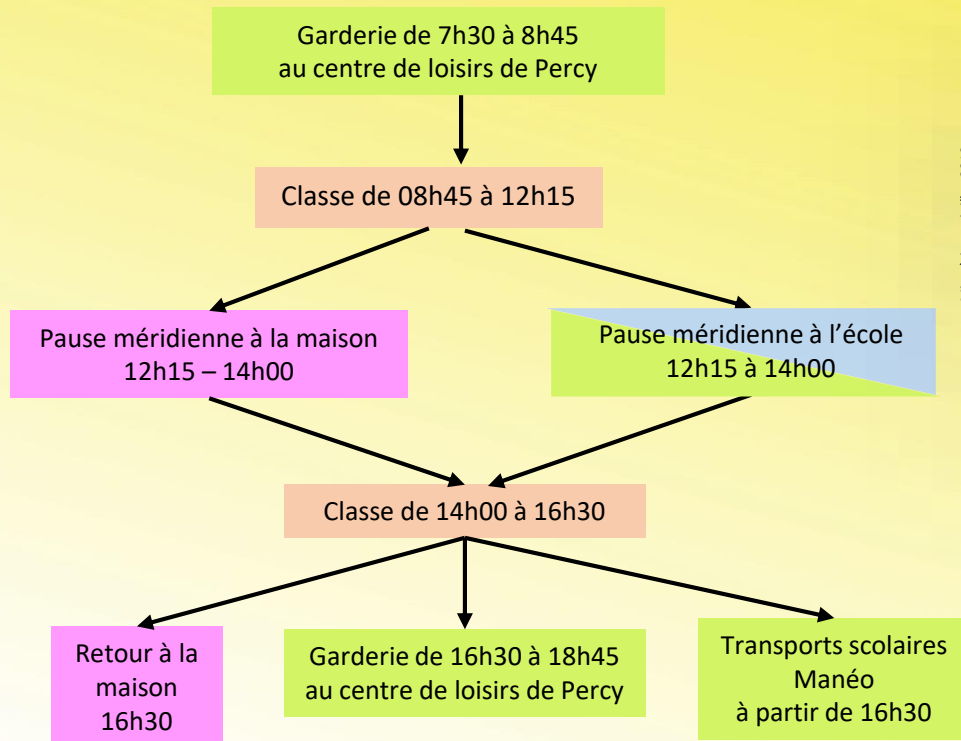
Garderie de 7h30 à 8h45
au centre de loisirs de Percy

Classe de 08h45 à 12h15

Pause méridienne à la maison
12h15 – 14h00

Pause méridienne à l'école
12h15 à 14h00

Classe de 14h00 à 16h30

Retour à la maison
16h30

Garderie de 16h30 à 18h45
au centre de loisirs de Percy

Transports scolaires
Manéo
à partir de 16h30